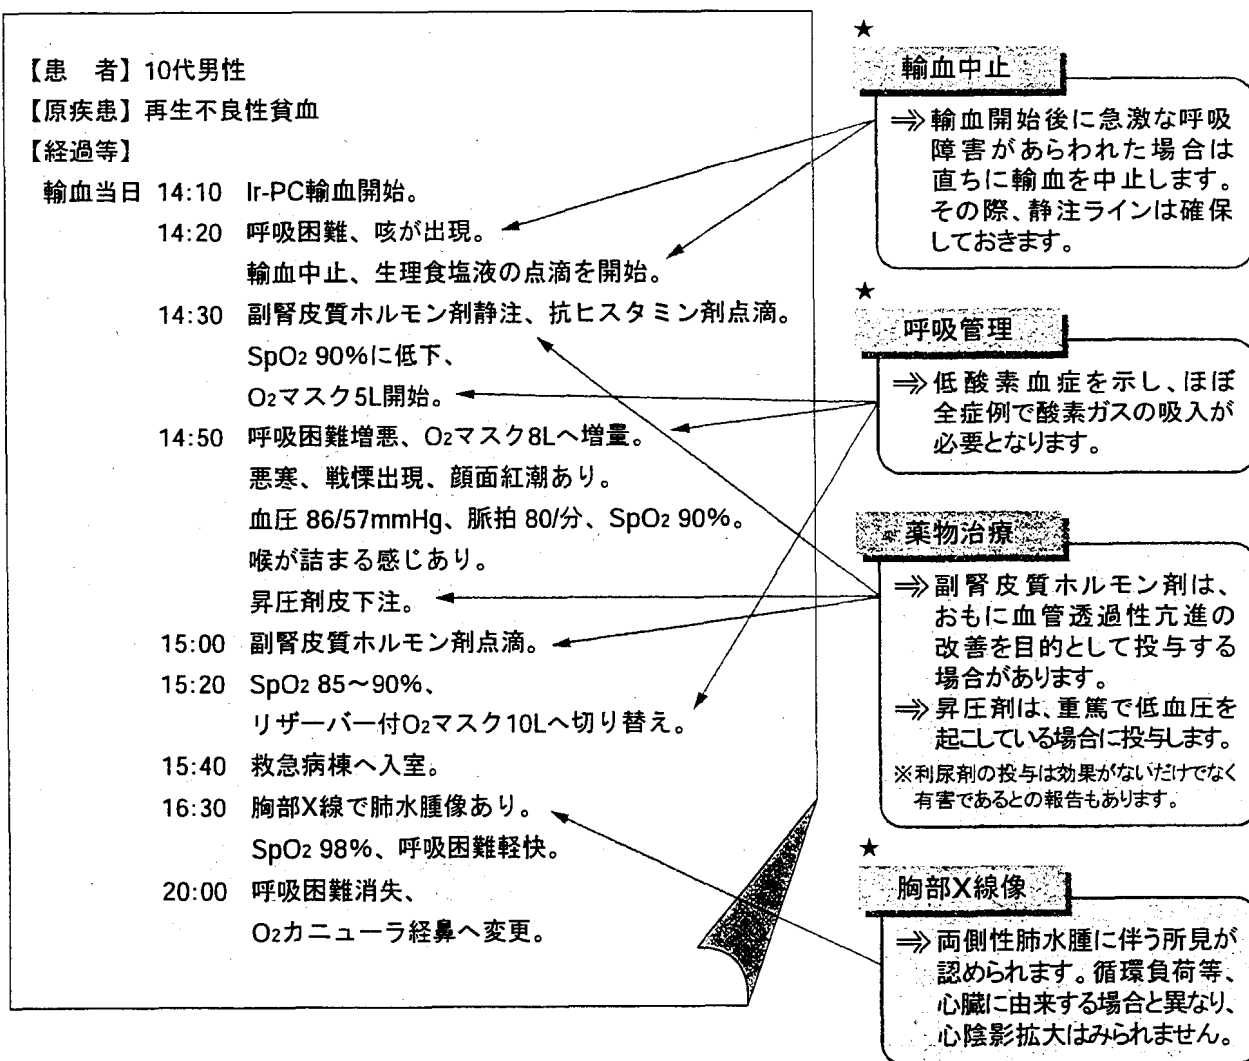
【患　者】10代男性
【原疾患】再生不良性貧血
【経過等】
輸血当日 14:10 Ir-PC輸血開始。
14:20 呼吸困難、咳が出現。
輸血中止、生理食塩液の点滴を開始。
14:30 副腎皮質ホルモン剤静注、抗ヒスタミン剤点滴。
$SpO_2$ 90%に低下、
$O_2$マスク5L開始。
14:50 呼吸困難増悪、$O_2$マスク8Lへ増量。
悪寒、戦慄出現、顔面紅潮あり。
血圧 86/57mmHg、脈拍 80/分、$SpO_2$ 90%。
喉が詰まる感じあり。
昇圧剤皮下注。
15:00 副腎皮質ホルモン剤点滴。
15:20 $SpO_2$ 85〜90%、
リザーバー付$O_2$マスク10Lへ切り替え。
15:40 救急病棟へ入室。
16:30 胸部X線で肺水腫像あり。
$SpO_2$ 98%、呼吸困難軽快。
20:00 呼吸困難消失、
$O_2$カニューラ経鼻へ変更。

★
輸血中止
⇒輸血開始後に急激な呼吸障害があらわれた場合は直ちに輸血を中止します。その際、静注ラインは確保しておきます。

★
呼吸管理
⇒低酸素血症を示し、ほぼ全症例で酸素ガスの吸入が必要となります。

薬物治療
⇒副腎皮質ホルモン剤は、おもに血管透過性亢進の改善を目的として投与する場合があります。
⇒昇圧剤は、重篤で低血圧を起こしている場合に投与します。
※利尿剤の投与は効果がないだけでなく有害であるとの報告もあります。

★
胸部X線像
⇒両側性肺水腫に伴う所見が認められます。循環負荷等、心臓に由来する場合と異なり、心陰影拡大はみられません。